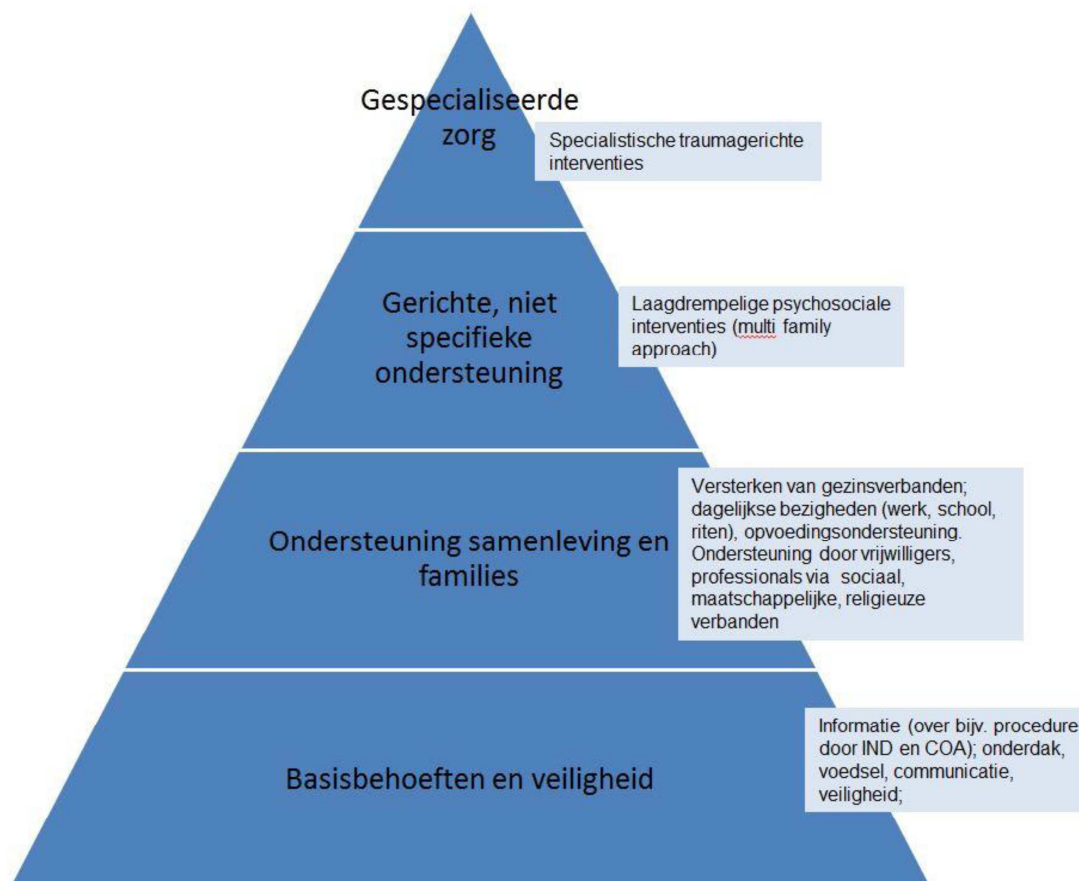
Gespecialiseerde zorg

Specialistische traumagerichte interventies

Gerichte, niet specifieke ondersteuning

Laagdrempelige psychosociale interventies (multi family approach)

Ondersteuning samenleving en families

Versterken van gezinsverbanden; dagelijkse bezigheden (werk, school, riten), opvoedingsondersteuning. Ondersteuning door vrijwilligers, professionals via sociaal, maatschappelijke, religieuze verbanden

Basisbehoeften en veiligheid

Informatie (over bijv. procedure door IND en COA); onderdak, voedsel, communicatie, veiligheid;